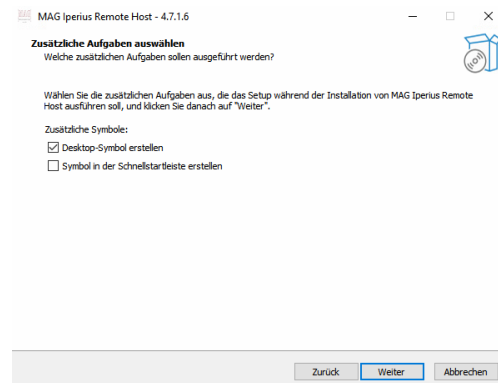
MAG Iperius Remote Host - 4.7.1.6

Zusätzliche Aufgaben auswählen
Welche zusätzlichen Aufgaben sollen ausgeführt werden?

Wählen Sie die zusätzlichen Aufgaben aus, die das Setup während der Installation von MAG Iperius Remote Host ausführen soll, und klicken Sie danach auf "Weiter".

Zusätzliche Symbole:

Desktop-Symbol erstellen

Symbol in der Schnellstartleiste erstellen

Zurück Weiter Abbrechen